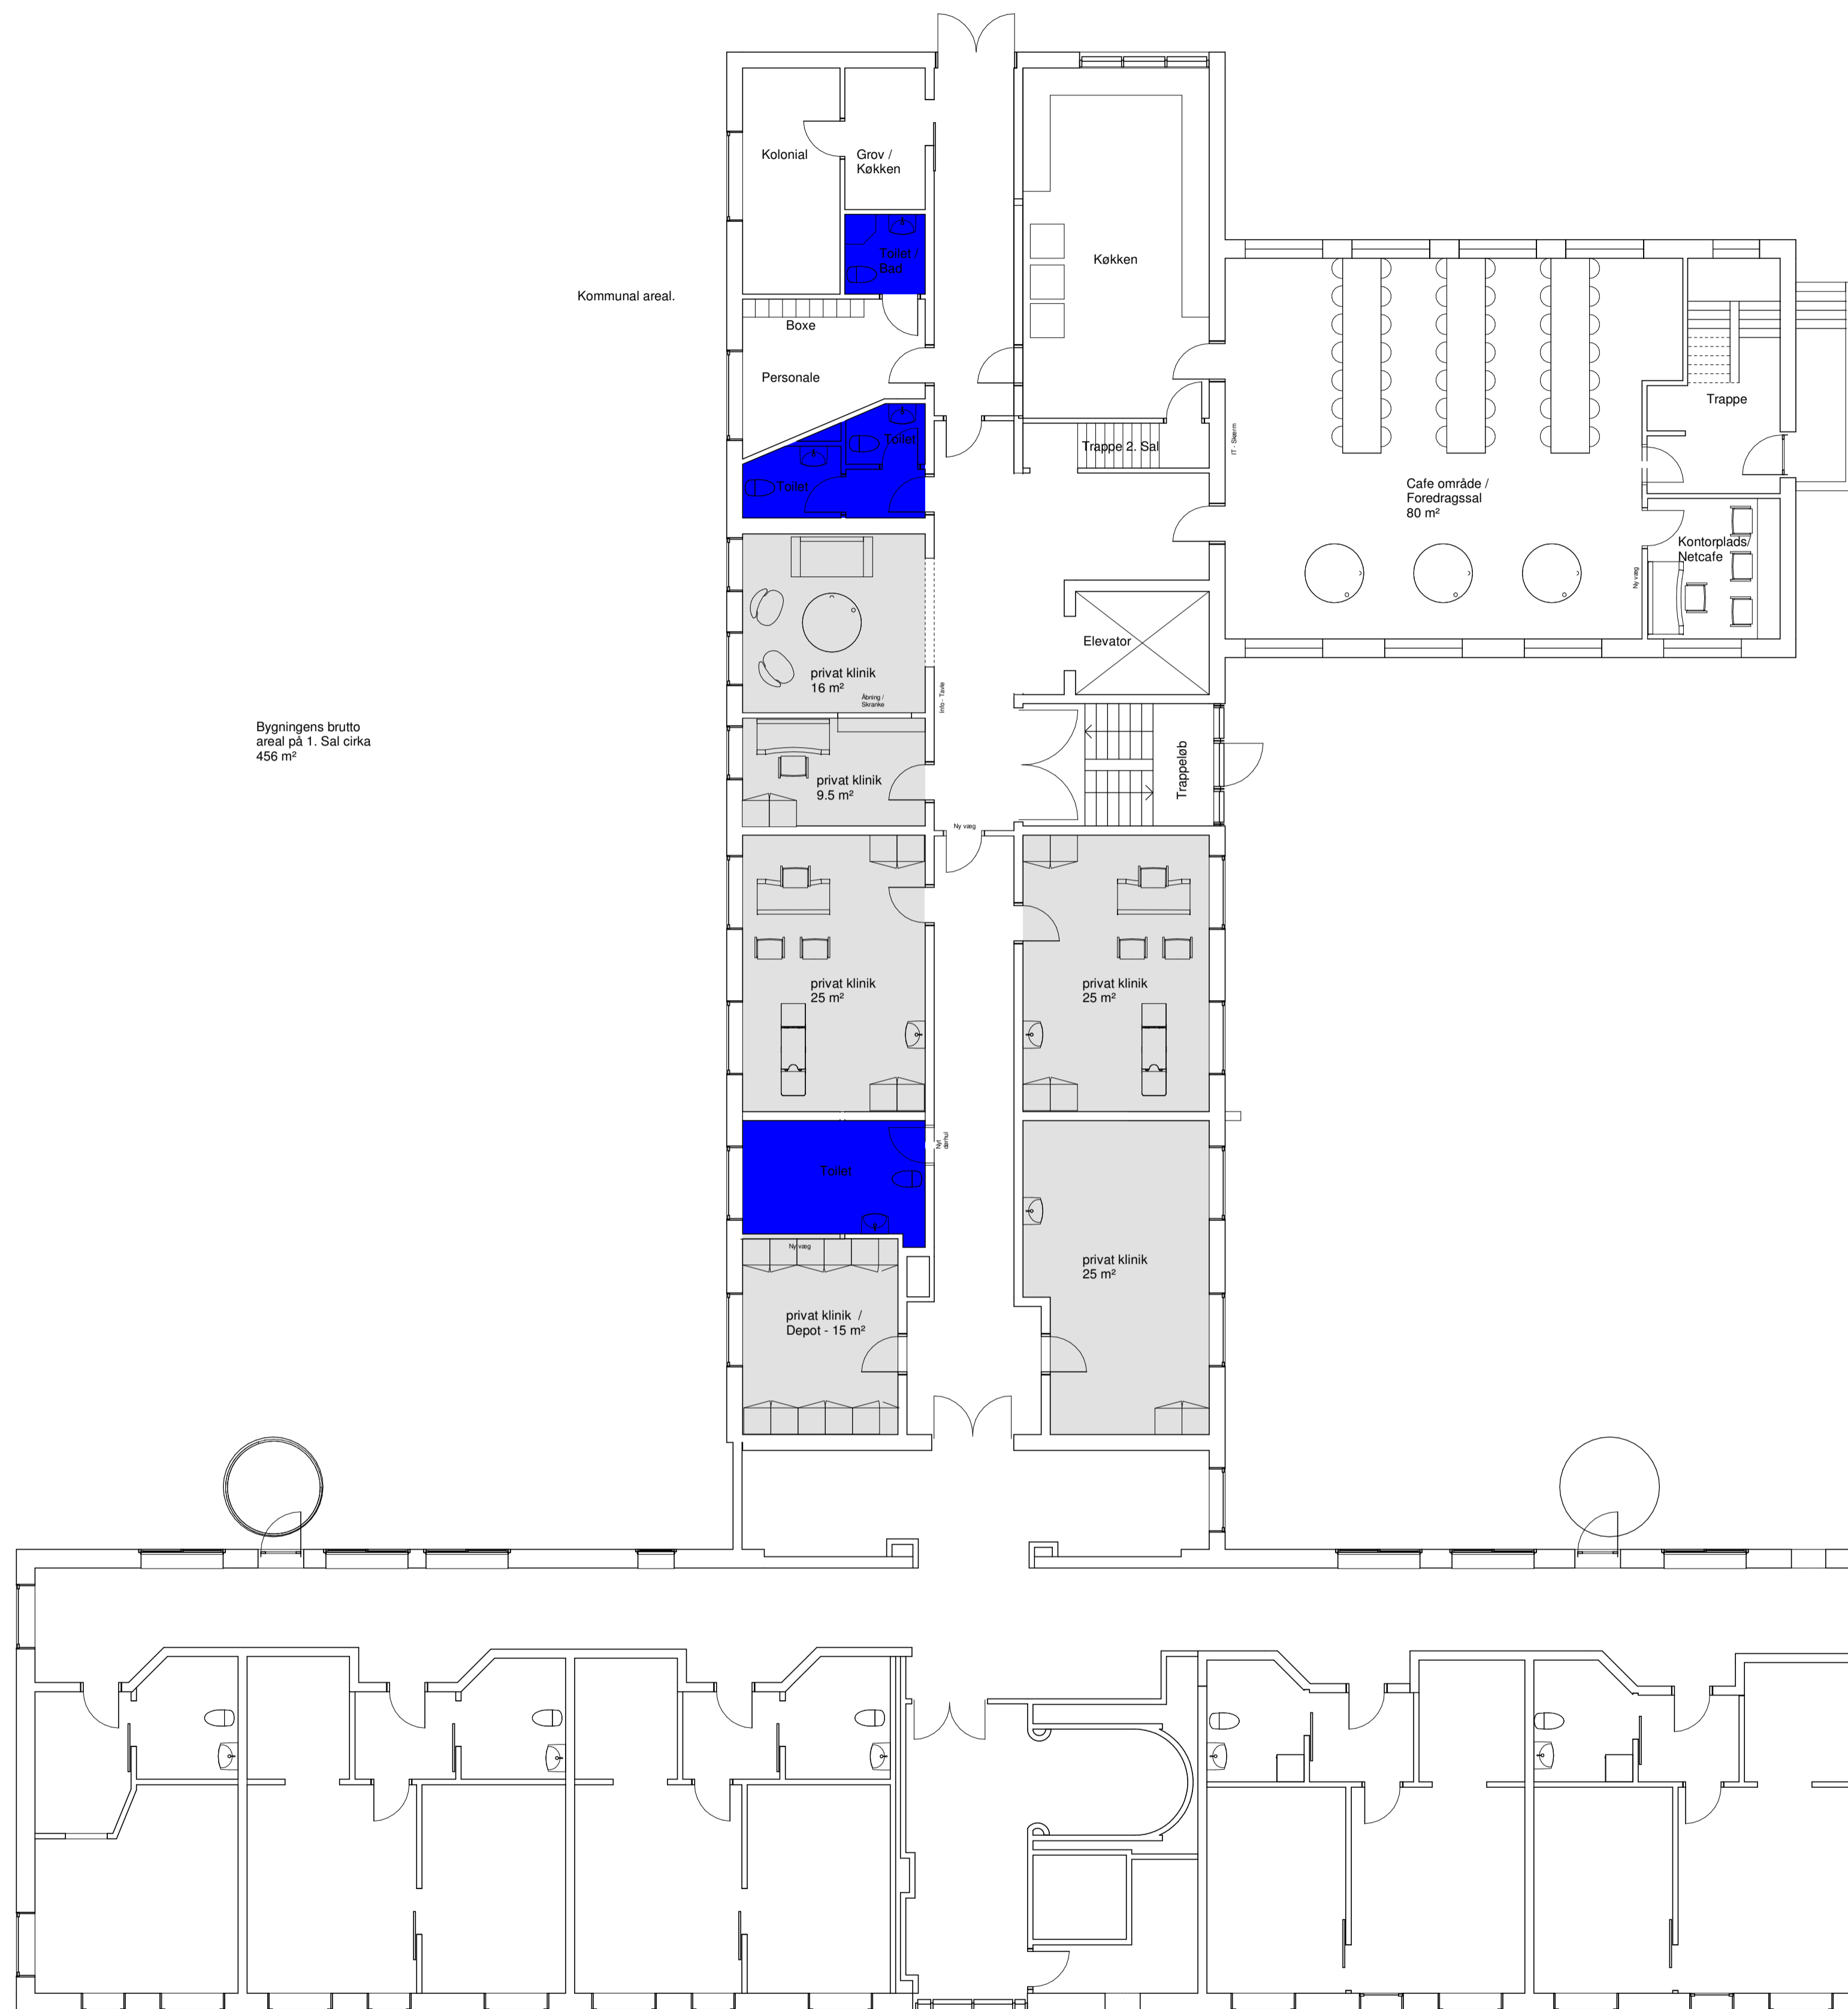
Kommunal areal.

Kolonial

Grov / Køkken

Toilet / Bad

Boxe

Personale

Toilet

Toilet

Køkken

Trappe 2. Sal

IT - Skærm

Trappe

Cafe område / Foredragssal 80 m²

Kontorplads/ Netcafe

Ny væg

Elevator

privat klinik 16 m²

Åbning / Skranke

Info - Tavle

Bygningens brutto areal på 1. Sal cirka 456 m²

privat klinik 9.5 m²

Trappeløb

Ny væg

privat klinik 25 m²

privat klinik 25 m²

Ny dørhul

Toilet

Ny væg

privat klinik / Depot - 15 m²

privat klinik 25 m²